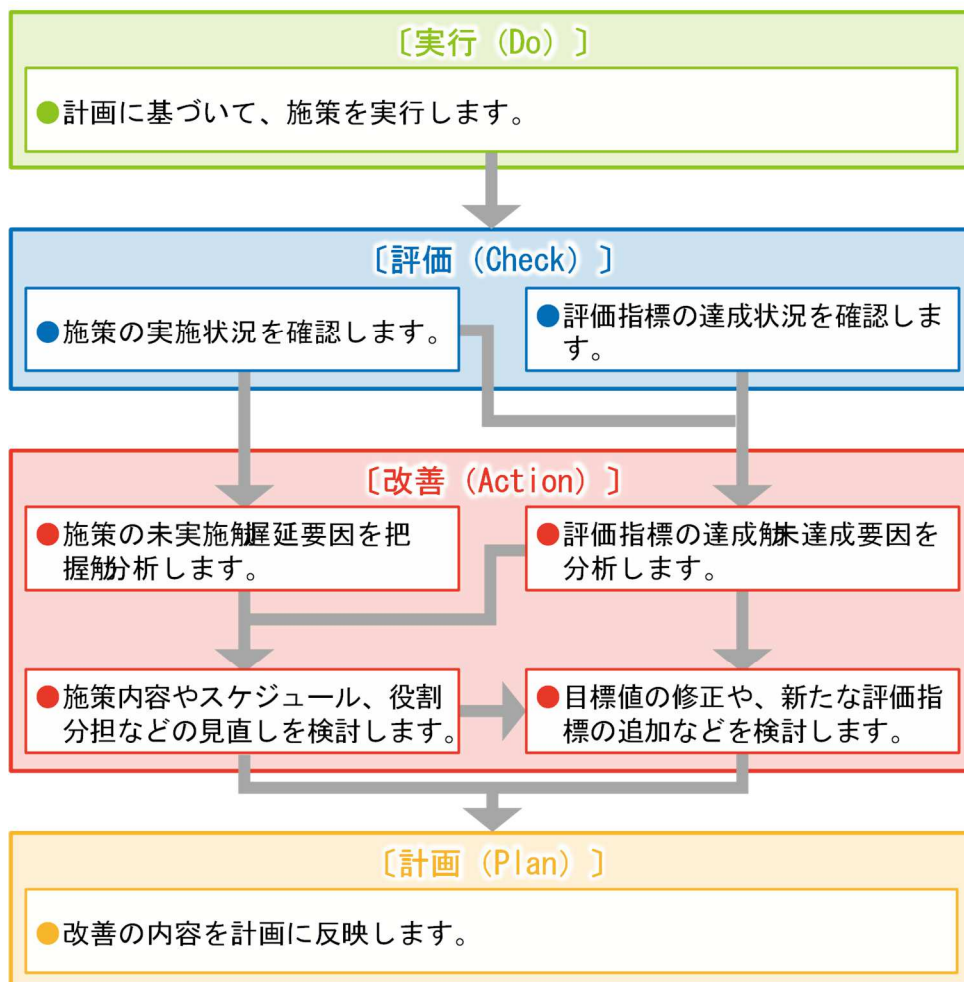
〔実行（Do）〕

●計画に基づいて、施策を実行します。

〔評価（Check）〕

●施策の実施状況を確認します。

●評価指標の達成状況を確認します。

〔改善（Action）〕

●施策の未実施・遅延要因を把握・分析します。

●評価指標の達成・未達成要因を分析します。

●施策内容やスケジュール、役割分担などの見直しを検討します。

●目標値の修正や、新たな評価指標の追加などを検討します。

〔計画（Plan）〕

●改善の内容を計画に反映します。